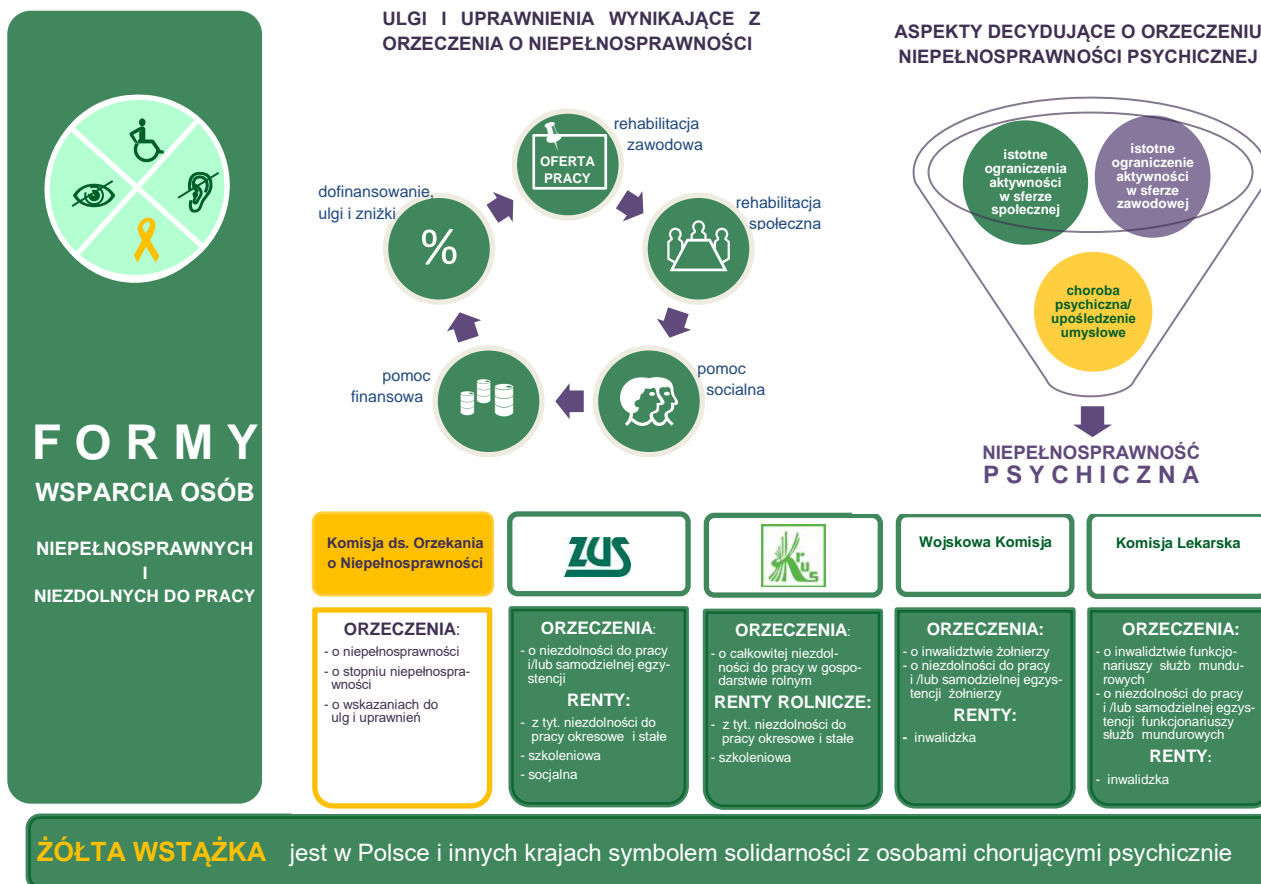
F O R M Y
WSPARCIA OSÓB

NIEPEŁNOSPRAWNYCH
I
NIEZDOLNYCH DO PRACY

ULGI I UPRAWNIENIA WYNIKAJĄCE Z ORZECZENIA O NIEPEŁNOSPRAWNOŚCI

OFERTA PRACY

rehabilitacja zawodowa

rehabilitacja społeczna

pomoc socjalna

pomoc finansowa

dofinansowanie, ulgi i zniżki

%

ASPEKTY DECYDUJĄCE O ORZECZENIU NIEPEŁNOSPRAWNOŚCI PSYCHICZNEJ

istotne ograniczenia aktywności w sferze społecznej

istotne ograniczenie aktywności w sferze zawodowej

choroba psychiczna/ upośledzenie umysłowe

NIEPEŁNOSPRAWNOŚĆ
P S Y C H I C Z N A

Komisja ds. Orzekania o Niepełnosprawności

ORZECZENIA:
- o niepełnosprawności
- o stopniu niepełnosprawności
- o wskazaniach do ulg i uprawnień

ZUS

ORZECZENIA:
- o niezdolności do pracy i/lub samodzielnej egzystencji
RENTY:
- z tyt. niezdolności do pracy okresowe i stałe
- szkoleniowa
- socjalna

KRUS

ORZECZENIA:
- o całkowitej niezdolności do pracy w gospodarstwie rolnym
RENTY ROLNICZE:
- z tyt. niezdolności do pracy okresowe i stałe
- szkoleniowa

Wojskowa Komisja

ORZECZENIA:
- o inwalidztwie żołnierzy
- o niezdolności do pracy i /lub samodzielnej egzystencji żołnierzy
RENTY:
- inwalidzka

Komisja Lekarska

ORZECZENIA:
- o inwalidztwie funkcjonariuszy służb mundurowych
- o niezdolności do pracy i /lub samodzielnej egzystencji funkcjonariuszy służb mundurowych
RENTY:
- inwalidzka

ŻÓŁTA WSTĄŻKA jest w Polsce i innych krajach symbolem solidarności z osobami chorującymi psychicznie